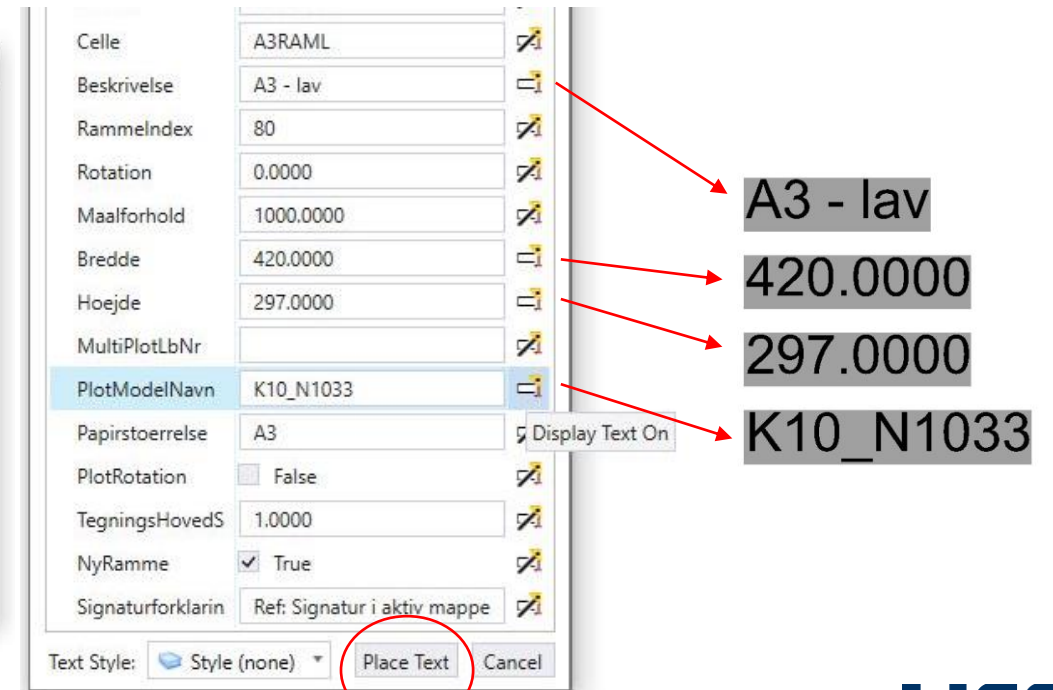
| | |
|---|---|
| Celle | A3RAML |
| Beskrivelse | A3 - lav |
| RammeIndex | 80 |
| Rotation | 0.0000 |
| Maalforhold | 1000.0000 |
| Bredde | 420.0000 |
| Hoejde | 297.0000 |
| MultiPlotLbNr | |
| PlotModelNavn | K10_N1033 |
| Papirstoerrelse | A3 |
| PlotRotation | False |
| TegningsHovedS | 1.0000 |
| NyRamme | ✓ True |
| Signaturforklarin | Ref: Signatur i aktiv mappe |

Display Text On

Text Style: Style (none)

Place Text

Cancel

A3 - lav

420.0000

297.0000

K10_N1033